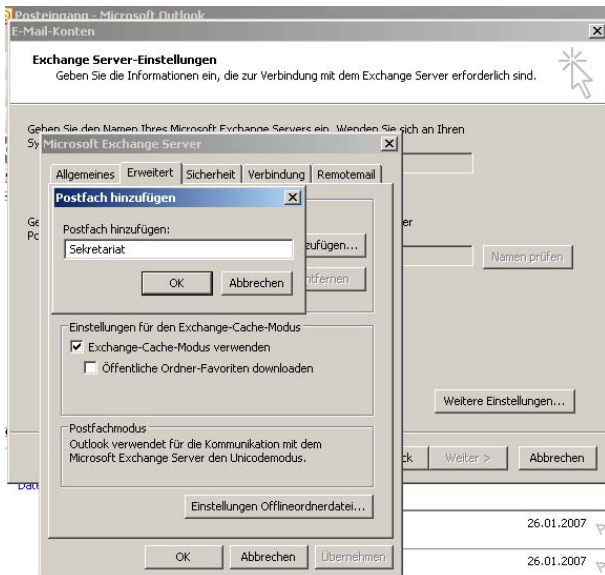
Posteingang - Microsoft Outlook
E-Mail-Konten

Exchange Server-Einstellungen
Geben Sie die Informationen ein, die zur Verbindung mit dem Exchange Server erforderlich sind.

Geben Sie den Namen Ihres Microsoft Exchange Servers ein. Wenden Sie sich an Ihren Sy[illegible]

Microsoft Exchange Server

Allgemeines | Erweitert | Sicherheit | Verbindung | Remotemail

Postfach hinzufügen

Postfach hinzufügen:
Sekretariat

OK | Abbrechen

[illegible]zufügen...
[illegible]tfernen

Ge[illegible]
Po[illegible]

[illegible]er

Namen prüfen

Einstellungen für den Exchange-Cache-Modus
Exchange-Cache-Modus verwenden
Öffentliche Ordner-Favoriten downloaden

Weitere Einstellungen...

Postfachmodus
Outlook verwendet für die Kommunikation mit dem Microsoft Exchange Server den Unicodemodus.

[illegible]ck | Weiter > | Abbrechen

Dat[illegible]

Einstellungen Offlineordnerdatei...

26.01.2007

OK | Abbrechen | Übernehmen

26.01.2007